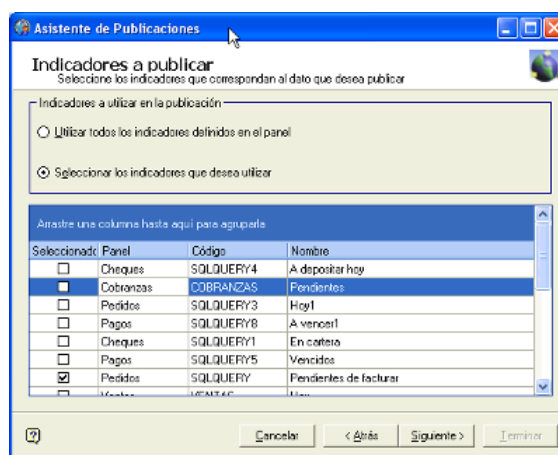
Asistente de Publicaciones

Indicadores a publicar
Seleccione los indicadores que correspondan al dato que desea publicar

Indicadores a utilizar en la publicación

Utilizar todos los indicadores definidos en el panel

Seleccionar los indicadores que desea utilizar

Arrastre una columna hasta aquí para agruparla

| Seleccionado | Panel | Código | Nombre |
|---|---|---|---|
| ☐ | Cheques | SQLQUERY4 | A depositar hoy |
| ☐ | Cobranzas | COBRANZAS | Pendientes |
| ☐ | Pedidos | SQLQUERY3 | Hoy1 |
| ☐ | Pagos | SQLQUERY8 | A vencer1 |
| ☐ | Cheques | SQLQUERY1 | En cartera |
| ☐ | Pagos | SQLQUERY5 | Vencidos |
| ☑ | Pedidos | SQLQUERY | Pendientes de facturar |
| ☐ | Ventas | VENTAS | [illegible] |

Cancelar | < Atrás | Siguiente > | Terminar